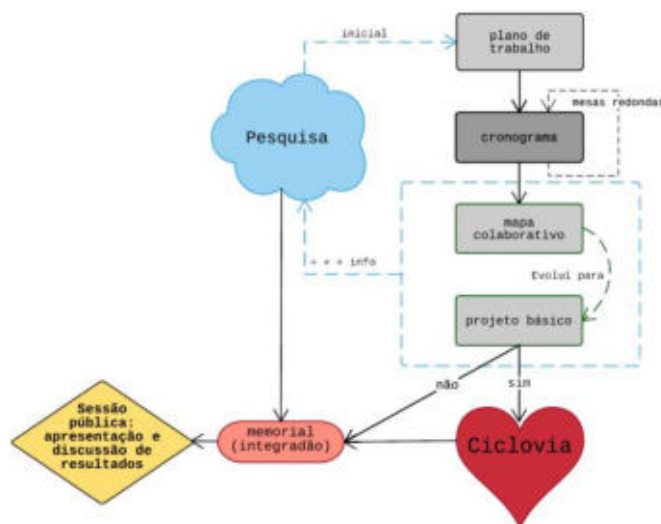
inicial

plano de trabalho

Pesquisa

mesas redondas

cronograma

mapa colaborativo

+ + + info

Evolui para

projeto básico

não

sim

Sessão pública: apresentação e discussão de resultados

memorial (integradão)

Ciclovia